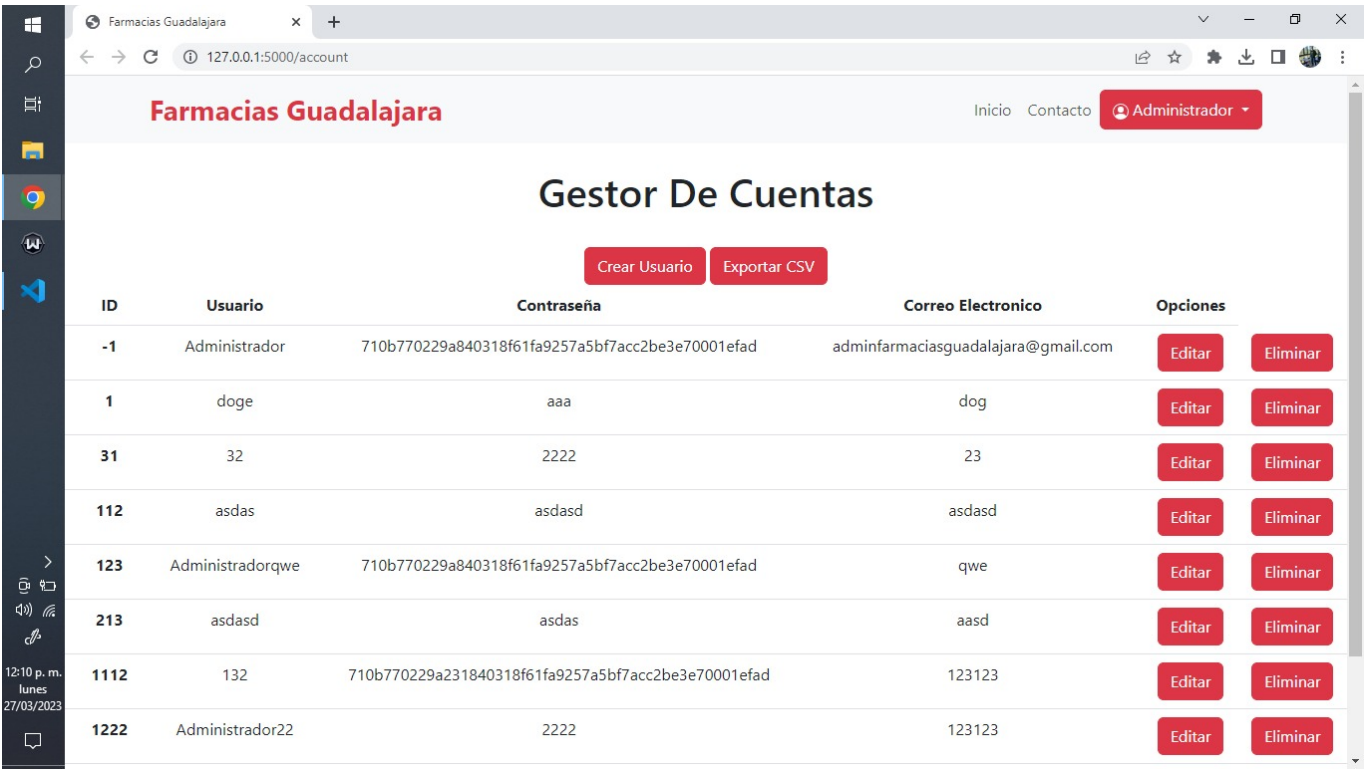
Farmacias Guadalajara

127.0.0.1:5000/account

Farmacias Guadalajara

Inicio Contacto Administrador

Gestor De Cuentas

Crear Usuario Exportar CSV

| ID | Usuario | Contraseña | Correo Electronico | Opciones | |
|---|---|---|---|---|---|
| -1 | Administrador | 710b770229a840318f61fa9257a5bf7acc2be3e70001efad | adminfarmaciasguadalajara@gmail.com | Editar | Eliminar |
| 1 | doge | aaa | dog | Editar | Eliminar |
| 31 | 32 | 2222 | 23 | Editar | Eliminar |
| 112 | asdas | asdasd | asdasd | Editar | Eliminar |
| 123 | Administradorqwe | 710b770229a840318f61fa9257a5bf7acc2be3e70001efad | qwe | Editar | Eliminar |
| 213 | asdasd | asdas | aasd | Editar | Eliminar |
| 1112 | 132 | 710b770229a231840318f61fa9257a5bf7acc2be3e70001efad | 123123 | Editar | Eliminar |
| 1222 | Administrador22 | 2222 | 123123 | Editar | Eliminar |

12:10 p. m.
lunes
27/03/2023